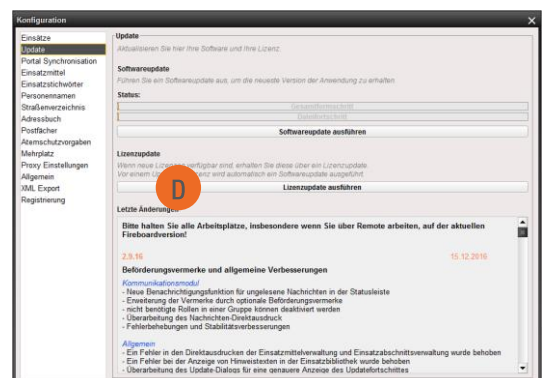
Konfiguration

Einsätze
Update
Portal Synchronisation
Einsatzmittel
Einsatzstichwörter
Personennamen
Straßenverzeichnis
Adressbuch
Postfächer
Atemschutzvorgaben
Mehrplatz
Proxy Einstellungen
Allgemein
XML Export
Registrierung

Update
Aktualisieren Sie hier Ihre Software und Ihre Lizenz.

Softwareupdate
Führen Sie ein Softwareupdate aus, um die neueste Version der Anwendung zu erhalten.

Status:
Gesamtfortschritt
Dateifortschritt
Softwareupdate ausführen

Lizenzupdate
Wenn neue Lizenzen verfügbar sind, erhalten Sie diese über ein Lizenzupdate.
Vor einem U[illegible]nz wird automatisch ein Softwareupdate ausgeführt.
D
Lizenzupdate ausführen

Letzte Änderungen

Bitte halten Sie alle Arbeitsplätze, insbesondere wenn Sie über Remote arbeiten, auf der aktuellen Fireboardversion!

2.9.16
15.12.2016

Beförderungsvermerke und allgemeine Verbesserungen

Kommunikationsmodul
- Neue Benachrichtigungsfunktion für ungelesene Nachrichten in der Statusleiste
- Erweiterung der Vermerke durch optionale Beförderungsvermerke
- nicht benötigte Rollen in einer Gruppe können deaktiviert werden
- Überarbeitung des Nachrichten-Direktausdruck
- Fehlerbehebungen und Stabilitätsverbesserungen

Allgemein
- Ein Fehler in den Direktausdrucken der Einsatzmittelverwaltung und Einsatzabschnittsverwaltung wurde behoben
- Ein Fehler bei der Anzeige von Hinweistexten in der Einsatzbibliothek wurde behoben
- Überarbeitung des Update-Dialogs für eine genauere Anzeige des Updatefortschrittes